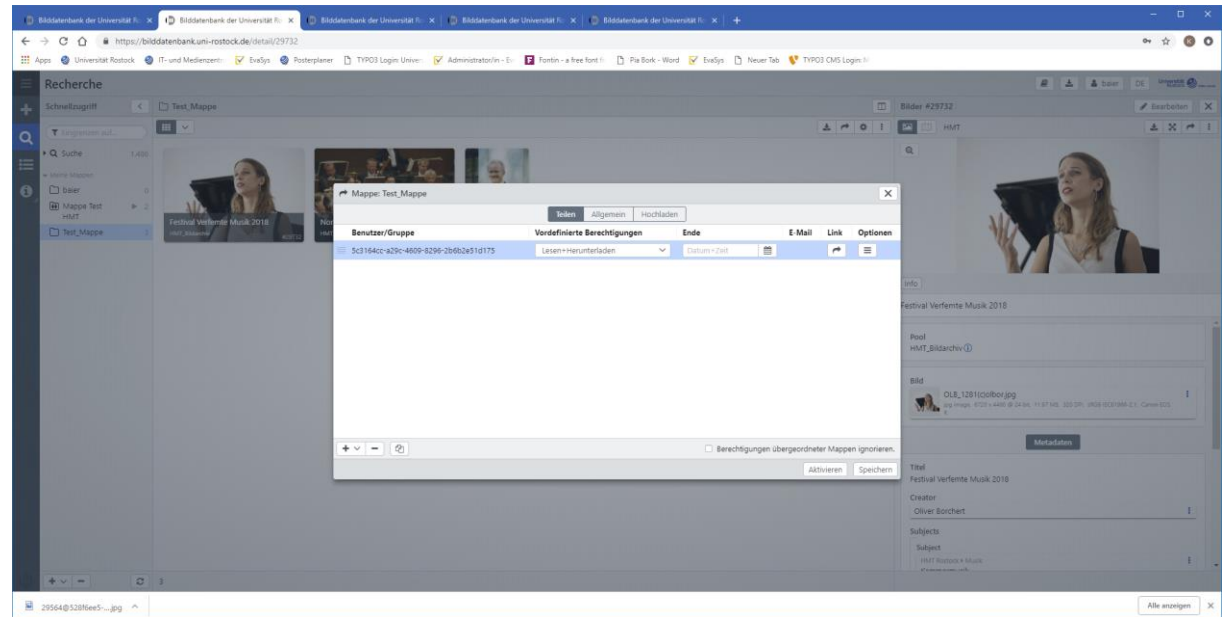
Bilddatenbank der Universität Ro ×  Bilddatenbank der Universität Ro ×  Bilddatenbank der Universität Ro ×  Bilddatenbank der Universität Ro ×  Bilddatenbank der Universität Ro ×  +

https://bilddatenbank.uni-rostock.de/detail/29732

Apps  Universität Rostock  IT- und Medienzentr  EvaSys  Posterplaner  TYPO3 Login: Univer  Administrator/in - Ev  Fontin - a free font f  Pia Bork - Word  EvaSys  Neuer Tab  TYPO3 CMS Login: R

Recherche

baier  DE

Schnellzugriff  Test_Mappe

Eingrenzen auf...

Suche  1.400

Meine Mappen

baier  0

Mappe Test HMT  2

Test_Mappe

Festival Verfemte Musik 2018

HMT_Bildarchiv  #29732

Bilder #29732  Bearbeiten

HMT

Mappe: Test_Mappe

Teilen  Allgemein  Hochladen

| Benutzer/Gruppe | Vordefinierte Berechtigungen | Ende | E-Mail | Link | Optionen |
|---|---|---|---|---|---|
| 5c3164cc-a29c-4609-8296-2b6b2e51d175 | Lesen+Herunterladen | Datum+Zeit | | | |

Berechtigungen übergeordneter Mappen ignorieren.

Aktivieren  Speichern

Info

Festival Verfemte Musik 2018

Pool
HMT_Bildarchiv

Bild
OLB_1281(c)olbor.jpg

Metadaten

Titel
Festival Verfemte Musik 2018

Creator
Oliver Borchert

Subjects

Subject
HMT Rostock » Musik

29564@528f6ee5-....jpg

Alle anzeigen